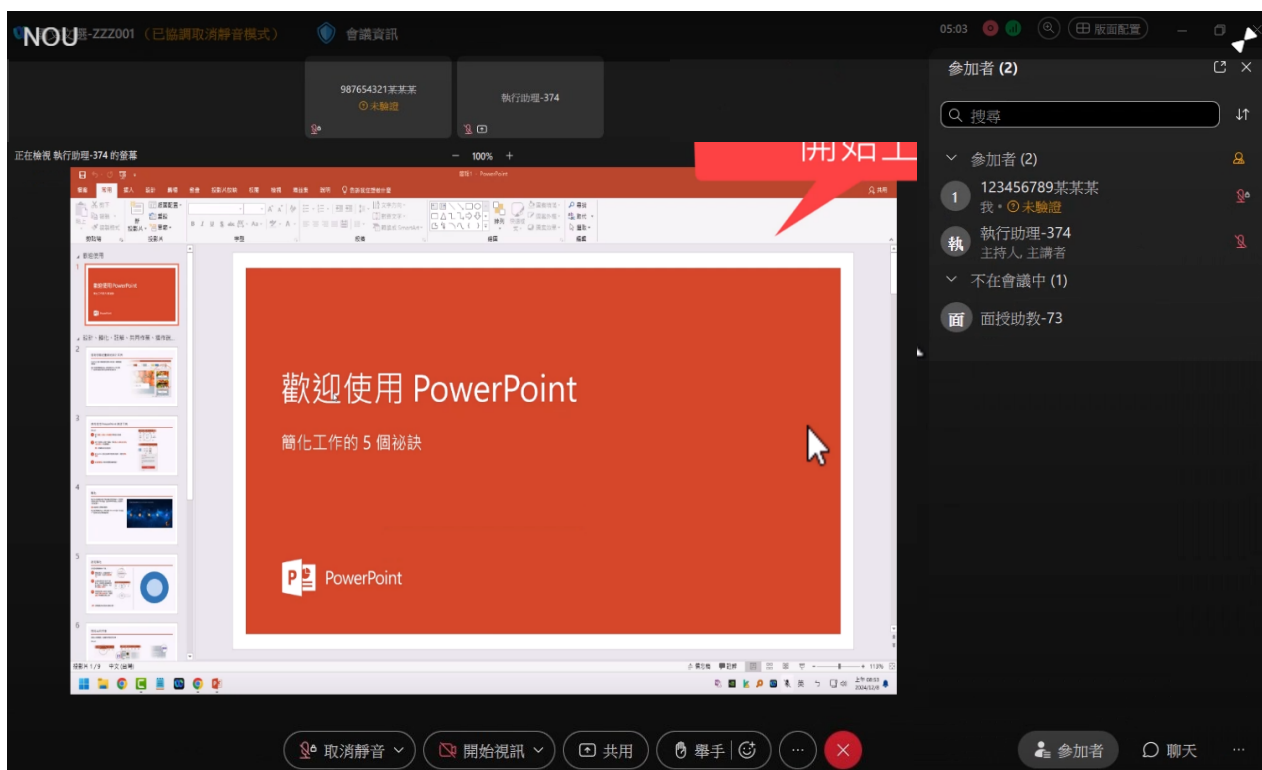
NOU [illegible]-ZZZ001（已協調取消靜音模式）

會議資訊

05:03

版面配置

987654321某某某
未驗證

執行助理-374

正在檢視 執行助理-374 的螢幕

— 100% +

開始工

參加者 (2)

搜尋

參加者 (2)

123456789某某某
我 • 未驗證

執行助理-374
主持人, 主講者

不在會議中 (1)

面授助教-73

歡迎使用 PowerPoint

簡化工作的 5 個祕訣

PowerPoint

取消靜音

開始視訊

共用

舉手

參加者

聊天